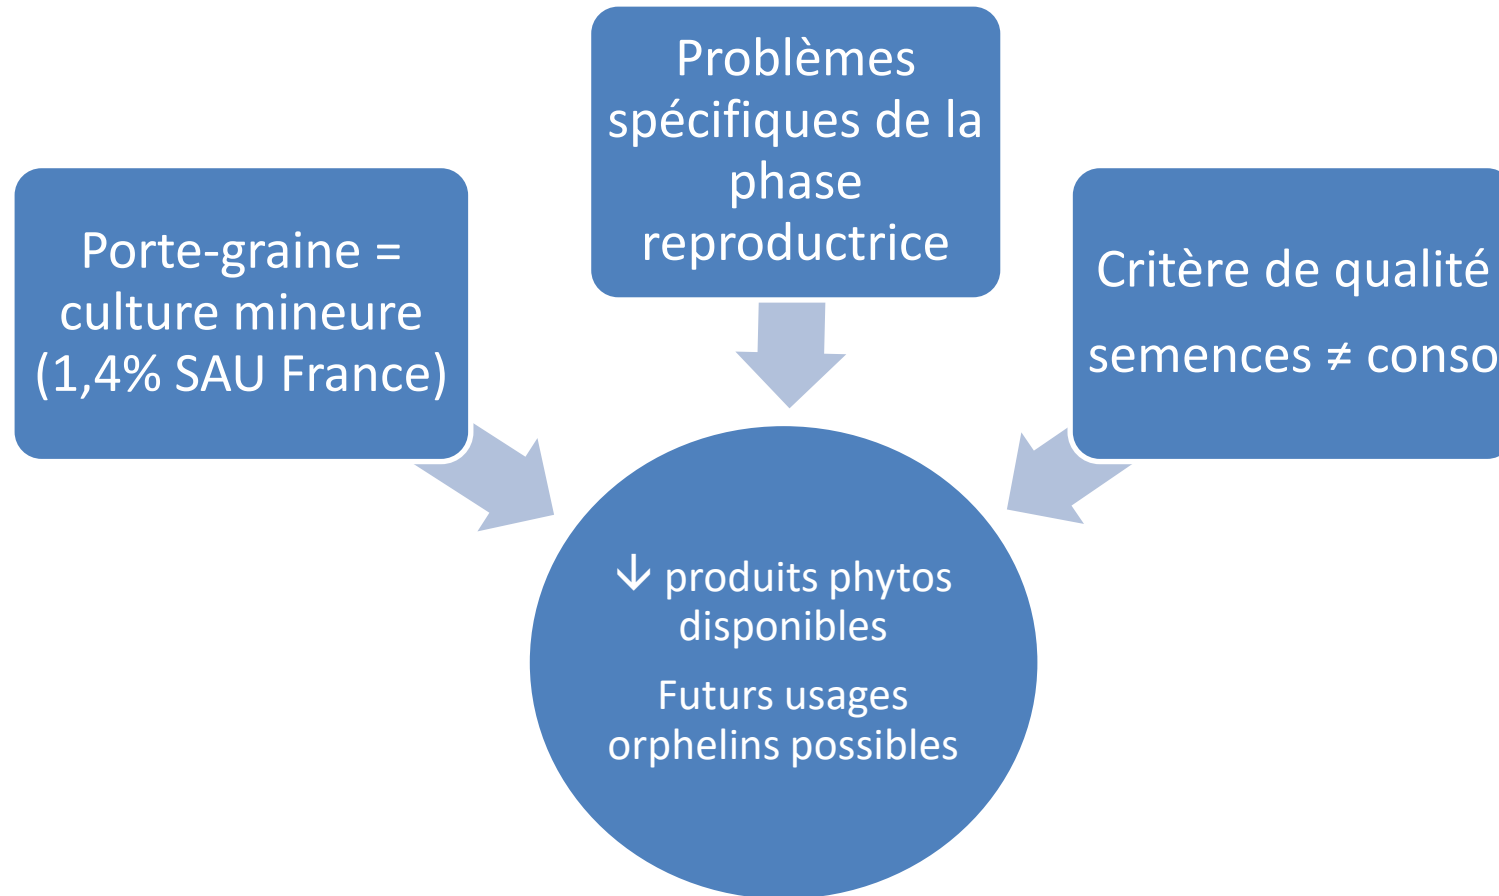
Problèmes spécifiques de la phase reproductrice

Porte-graine = culture mineure (1,4% SAU France)

Critère de qualité semences ≠ conso

↓ produits phytos disponibles

Futurs usages orphelins possibles